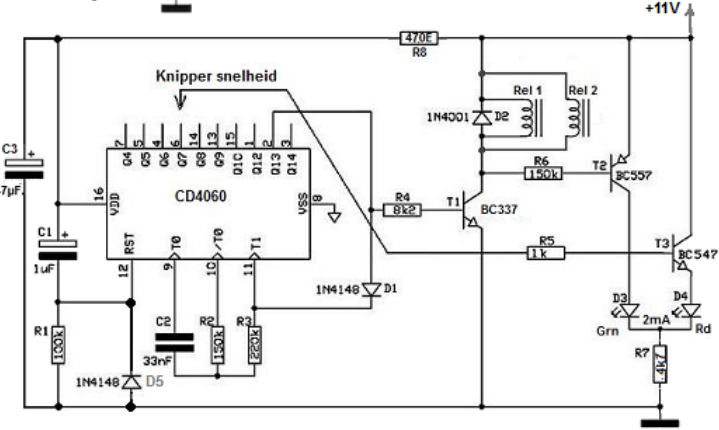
+11V

470E
R8

Knipper snelheid

Rel 1
Rel 2

1N4001
D2

C3
7µF

7 5 4 6 14 13 15 1 2 3
Q4 Q5 Q6 Q7 Q8 Q9 Q10 Q12 Q13 Q14

16
VDD

CD4060

VSS
8

R4
8k2

T1
BC337

R6
150k

T2
BC557

C1
1uF

RST
12

T0
9

/T0
10

T1
11

R5
1k

T3
BC547

1N4148
D1

D3
D4

Grn
2mA
Rd

R1
100k

C2
33nF

R2
150k

R3
220k

R7
4k7

1N4148
D5